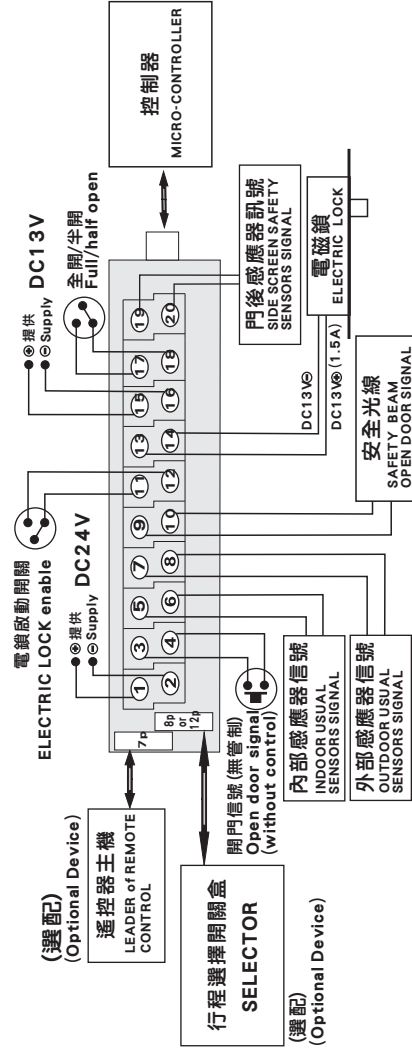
控制器
MICRO-CONTROLLER

DC13V
⊕提供
⊖Supply
全開/半開
Full/half open

門後感應器訊號
SIDE SCREEN SAFETY SENSORS SIGNAL

電磁鎖
ELECTRIC LOCK

DC13V⊖
DC13V⊕ (1.5A)

安全光線
SAFETY BEAM
OPEN DOOR SIGNAL

電鎖啟動開關
ELECTRIC LOCK enable
DC24V
⊕提供
⊖Supply

1 2 3 4 5 6 7 8 9 10 11 12 13 14 15 16 17 18 19 20

7p
8p or 12p

內部感應器信號
INDOOR USUAL SENSORS SIGNAL

外部感應器信號
OUTDOOR USUAL SENSORS SIGNAL

開門信號(無管制)
Open door signal
(without control)

(選配)
(Optional Device)
遙控器主機
LEADER of REMOTE CONTROL

行程選擇開關盒
SELECTOR
(選配)
(Optional Device)